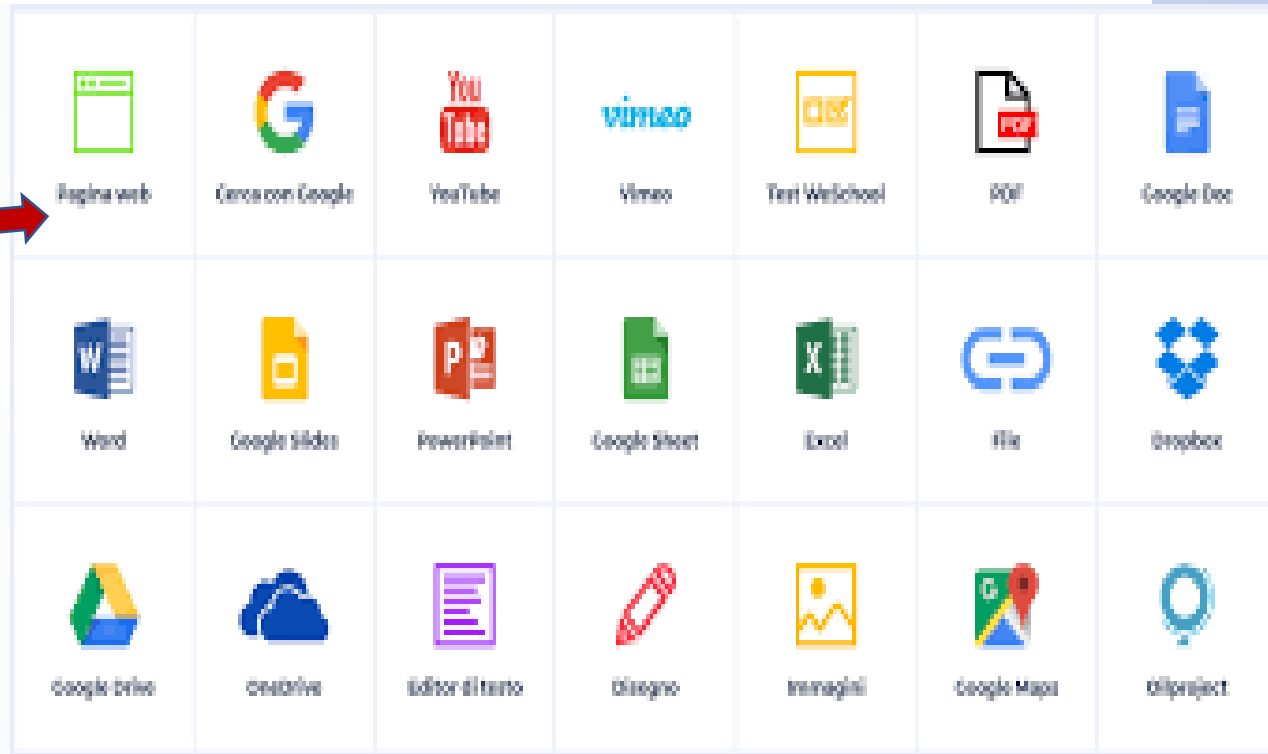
Pagina web

Cerca con Google

YouTube

Vimeo

Test WeSchool

PDF

Google Doc

Word

Google Slides

PowerPoint

Google Sheet

Excel

File

Dropbox

Google Drive

OneDrive

Editor di testo

Disegno

Immagini

Google Maps

Oilproject